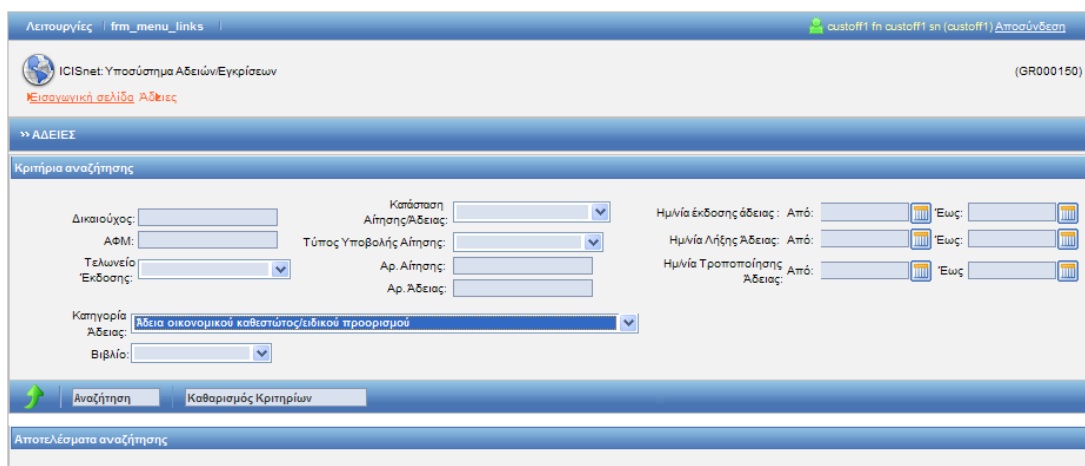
Λειτουργίες | frm_menu_links |

custoff1 fn custoff1 sn (custoff1) Αποσύνδεση

ICISnet: Υποσύστημα Αδειών/Εγκρίσεων

(GR000150)

Εισαγωγική σελίδα Άδειες

›› ΑΔΕΙΕΣ

Κριτήρια αναζήτησης

Δικαιούχος:

ΑΦΜ:

Τελωνείο Έκδοσης:

Κατάσταση Αίτησης/Άδειας:

Τύπος Υποβολής Αίτησης:

Αρ. Αίτησης:

Αρ. Άδειας:

Ημ/νία έκδοσης άδειας : Από: Έως:

Ημ/νία Λήξης Άδειας: Από: Έως:

Ημ/νία Τροποποίησης Άδειας: Από: Έως

Κατηγορία Άδειας: Άδεια οικονομικού καθεστώτος/ειδικού προορισμού

Βιβλίο:

Αναζήτηση

Καθαρισμός Κριτηρίων

Αποτελέσματα αναζήτησης